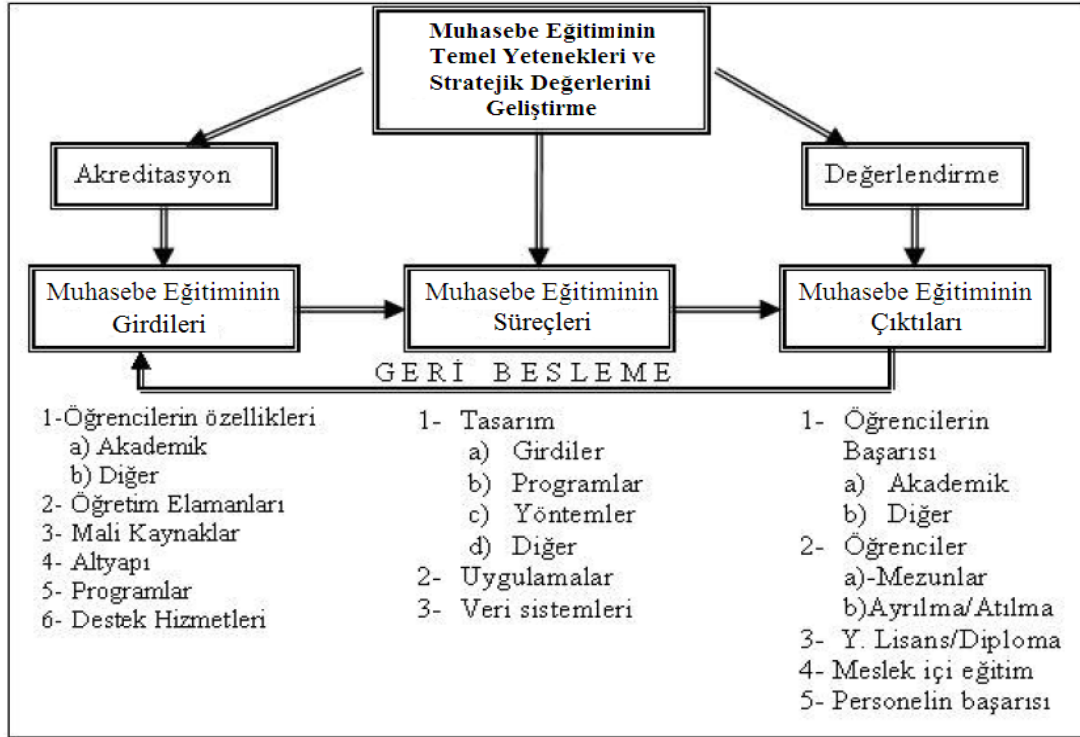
Muhasebe Eğitiminin Temel Yetenekleri ve Stratejik Değerlerini Geliştirme

Akreditasyon

Değerlendirme

Muhasebe Eğitiminin Girdileri

Muhasebe Eğitiminin Süreçleri

Muhasebe Eğitiminin Çıktıları

GERİ BESLEME

1-Öğrencilerin özellikleri
a) Akademik
b) Diğer
2- Öğretim Elamanları
3- Mali Kaynaklar
4- Altyapı
5- Programlar
6- Destek Hizmetleri

1- Tasarım
a) Girdiler
b) Programlar
c) Yöntemler
d) Diğer
2- Uygulamalar
3- Veri sistemleri

1- Öğrencilerin Başarısı
a) Akademik
b) Diğer
2- Öğrenciler
a)-Mezunlar
b)Ayrılma/Atılma
3- Y. Lisans/Diploma
4- Meslek içi eğitim
5- Personelin başarısı